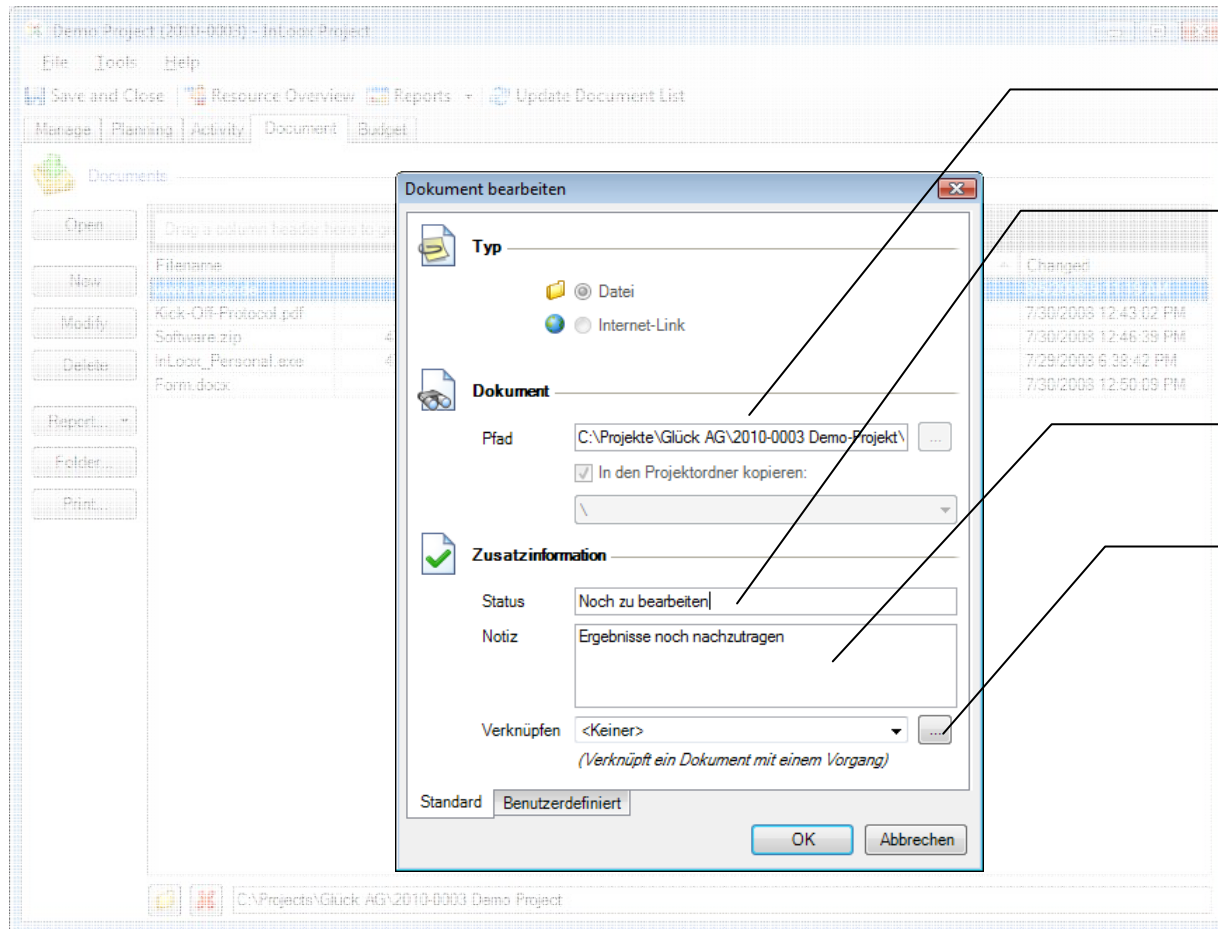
Demo Project (2010-0003) - InLoox Project

File Tools Help

Save and Close | Resource Overview | Reports | Update Document List

Manage | Planning | Activity | Document | Budget

Documents

Open

Drag a column header here to g

New

Modify

Delete

Report...

Folder...

Print...

Filename

Kick-Off-Protocol.pdf

Software.zip

InLoox_Personal.exe

Form.docx

Changed

7/30/2008 12:43:02 PM

7/30/2008 12:46:39 PM

7/29/2008 6:38:42 PM

7/30/2008 12:50:09 PM

Dokument bearbeiten

Typ

Datei

Internet-Link

Dokument

Pfad C:\Projekte\Glück AG\2010-0003 Demo-Projekt\

In den Projektordner kopieren:

\

Zusatzinformation

Status Noch zu bearbeiten

Notiz Ergebnisse noch nachzutragen

Verknüpfen <Keiner>

(Verknüpft ein Dokument mit einem Vorgang)

Standard | Benutzerdefiniert

OK | Abbrechen

C:\Projects\Glück AG\2010-0003 Demo Project